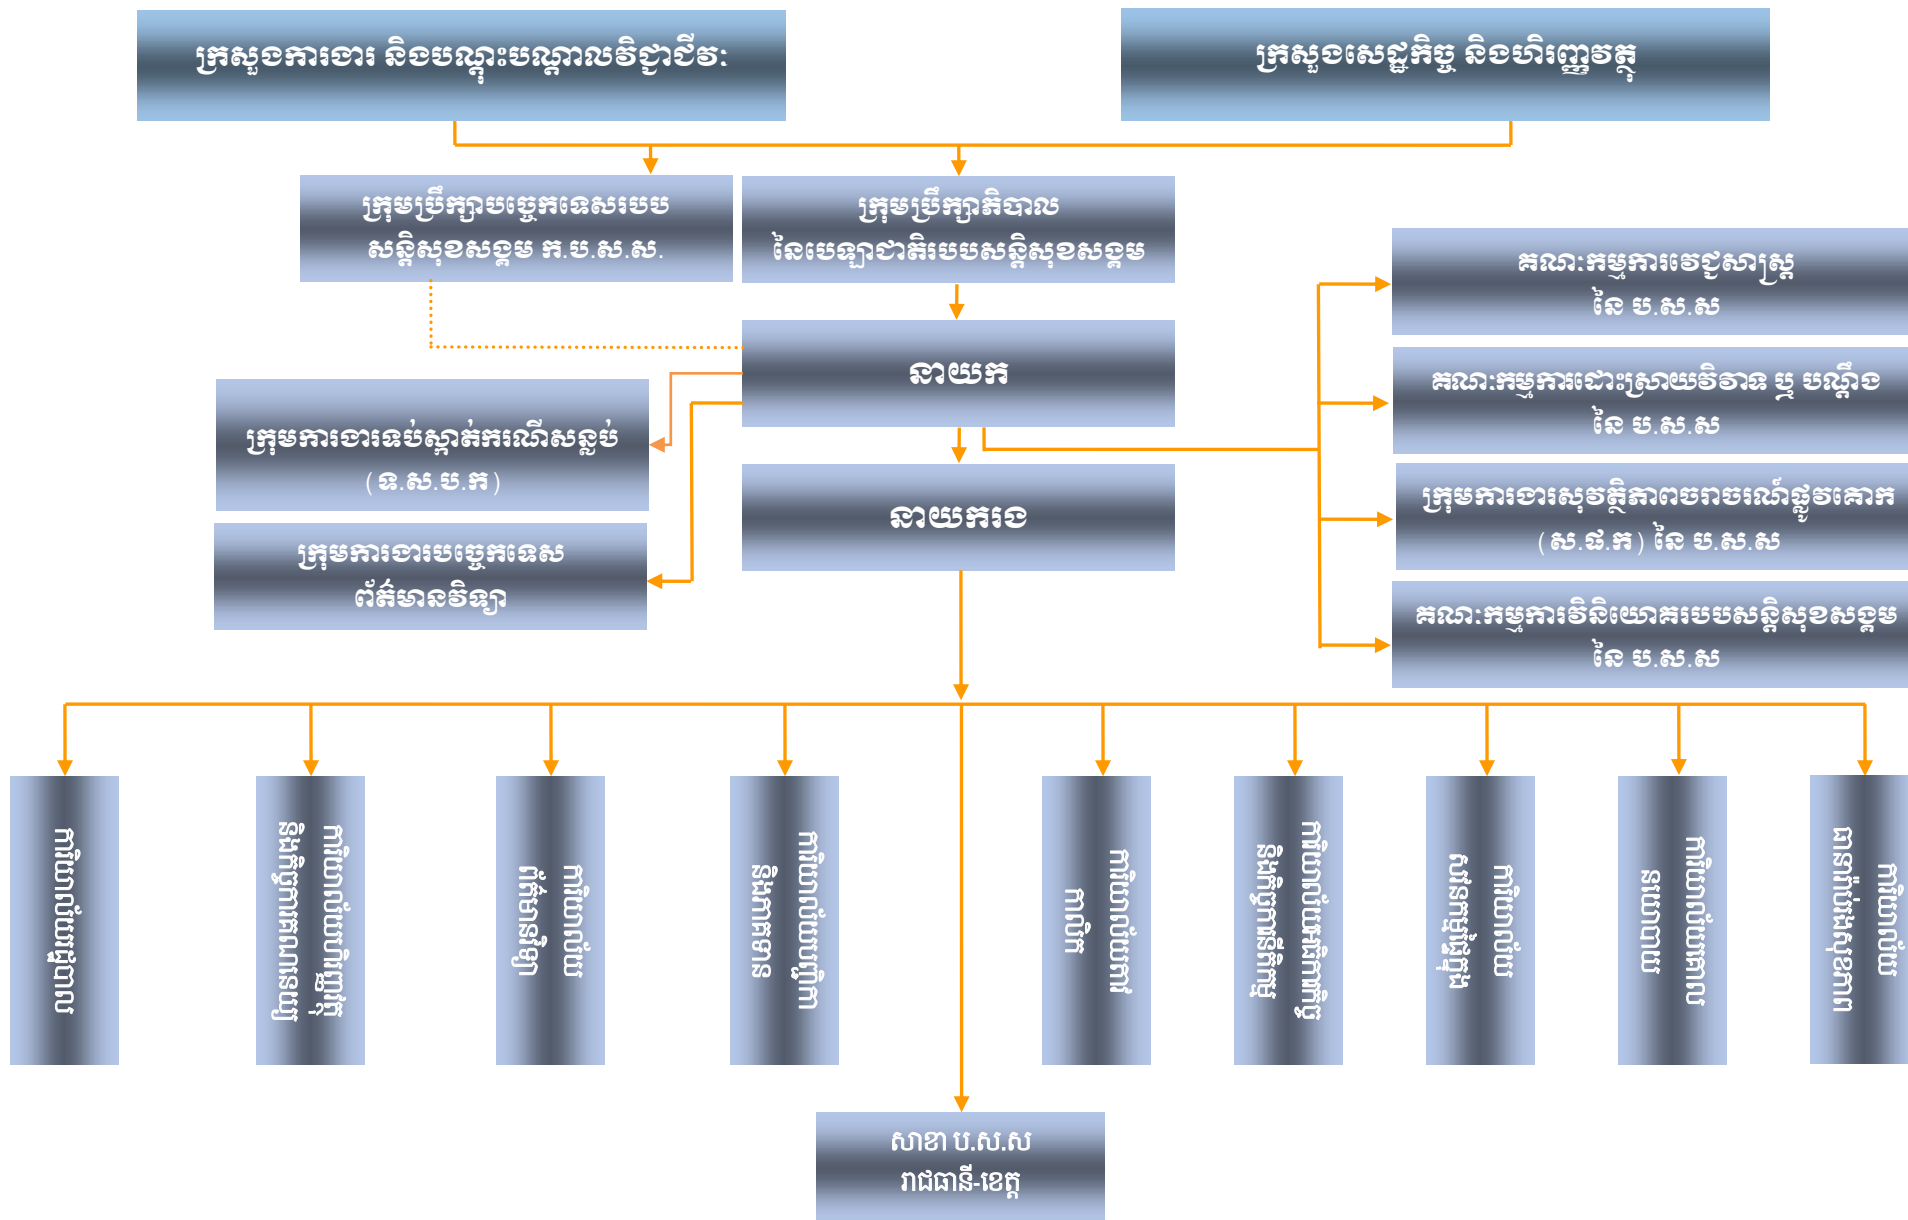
ក្រសួងការងារ និងបណ្តុះបណ្តាលវិជ្ជាជីវៈ

ក្រសួងសេដ្ឋកិច្ច និងហិរញ្ញវត្ថុ

ក្រុមប្រឹក្សាបច្ចេកទេសរបបសន្តិសុខសង្គម ក.ប.ស.ស.

ក្រុមប្រឹក្សាភិបាល នៃបេឡាជាតិរបបសន្តិសុខសង្គម

នាយក

ក្រុមការងារទប់ស្កាត់ករណីសន្លប់ (ទ.ស.ប.ក)

ក្រុមការងារបច្ចេកទេសព័ត៌មានវិទ្យា

នាយករង

គណៈកម្មការវេជ្ជសាស្ត្រ នៃ ប.ស.ស

គណៈកម្មការដោះស្រាយវិវាទ ឬ បណ្តឹង នៃ ប.ស.ស

ក្រុមការងារសុវត្ថិភាពចរាចរណ៍ផ្លូវគោក (ស.ផ.គ) នៃ ប.ស.ស

គណៈកម្មការវិនិយោគរបបសន្តិសុខសង្គម នៃ ប.ស.ស

នាយកដ្ឋានរដ្ឋបាល

នាយកដ្ឋានហិរញ្ញវត្ថុ និងផែនការគណនេយ្យ

នាយកដ្ឋានព័ត៌មានវិទ្យា

នាយកដ្ឋានហានិភ័យ និងអធិការកិច្ច

នាយកដ្ឋានគោលនយោបាយ

នាយកដ្ឋានអត្ថប្រយោជន៍ និងវិភាគហិរញ្ញវត្ថុ

នាយកដ្ឋានរូបភាពឯកសារ

នាយកដ្ឋានសវនកម្ម

នាយកដ្ឋានពិនិត្យសុខភាព

សាខា ប.ស.ស រាជធានី-ខេត្ត